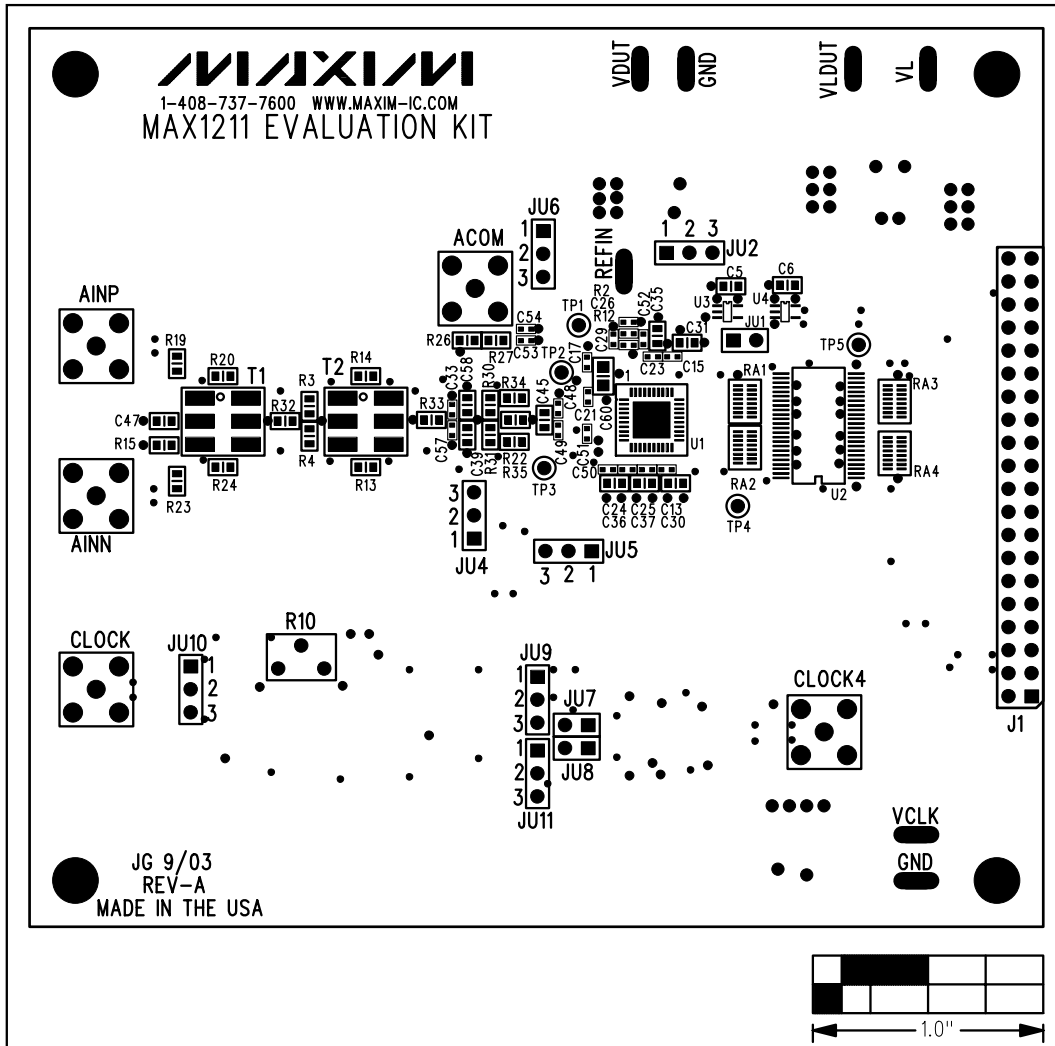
MAXIM
1-408-737-7600 WWW.MAXIM-IC.COM
MAX1211 EVALUATION KIT

VDUT GND VLDUT VL

JU6
1
2
3

ACOM

REFIN

1 2 3
JU2

AINP

R19

R20 T1

T2 R14

R3

R32

R4

R33

C47

R15

R24

R13

R23

AINN

R26 R27 C53 C54

C33 C58 R30 R34 C57 C39 R31 R22 R35

TP1 R2 C26 R12 C52 C35 C29 C17 TP2 C48 C45 C21 C60 C49 C51 TP3

C5 C6 U3 U4 JU1 C31 C23 C15

TP5

RA1 RA3 RA4 RA2 U1 U2

C50 C24 C36 C25 C37 C13 C30

TP4

3
2
1
JU4

3 2 1
JU5

CLOCK

JU10
1
2
3

R10

JU9
1
2
3
JU7
JU8
1
2
3
JU11

CLOCK4

J1

VCLK

GND

JG 9/03
REV-A
MADE IN THE USA

1.0"